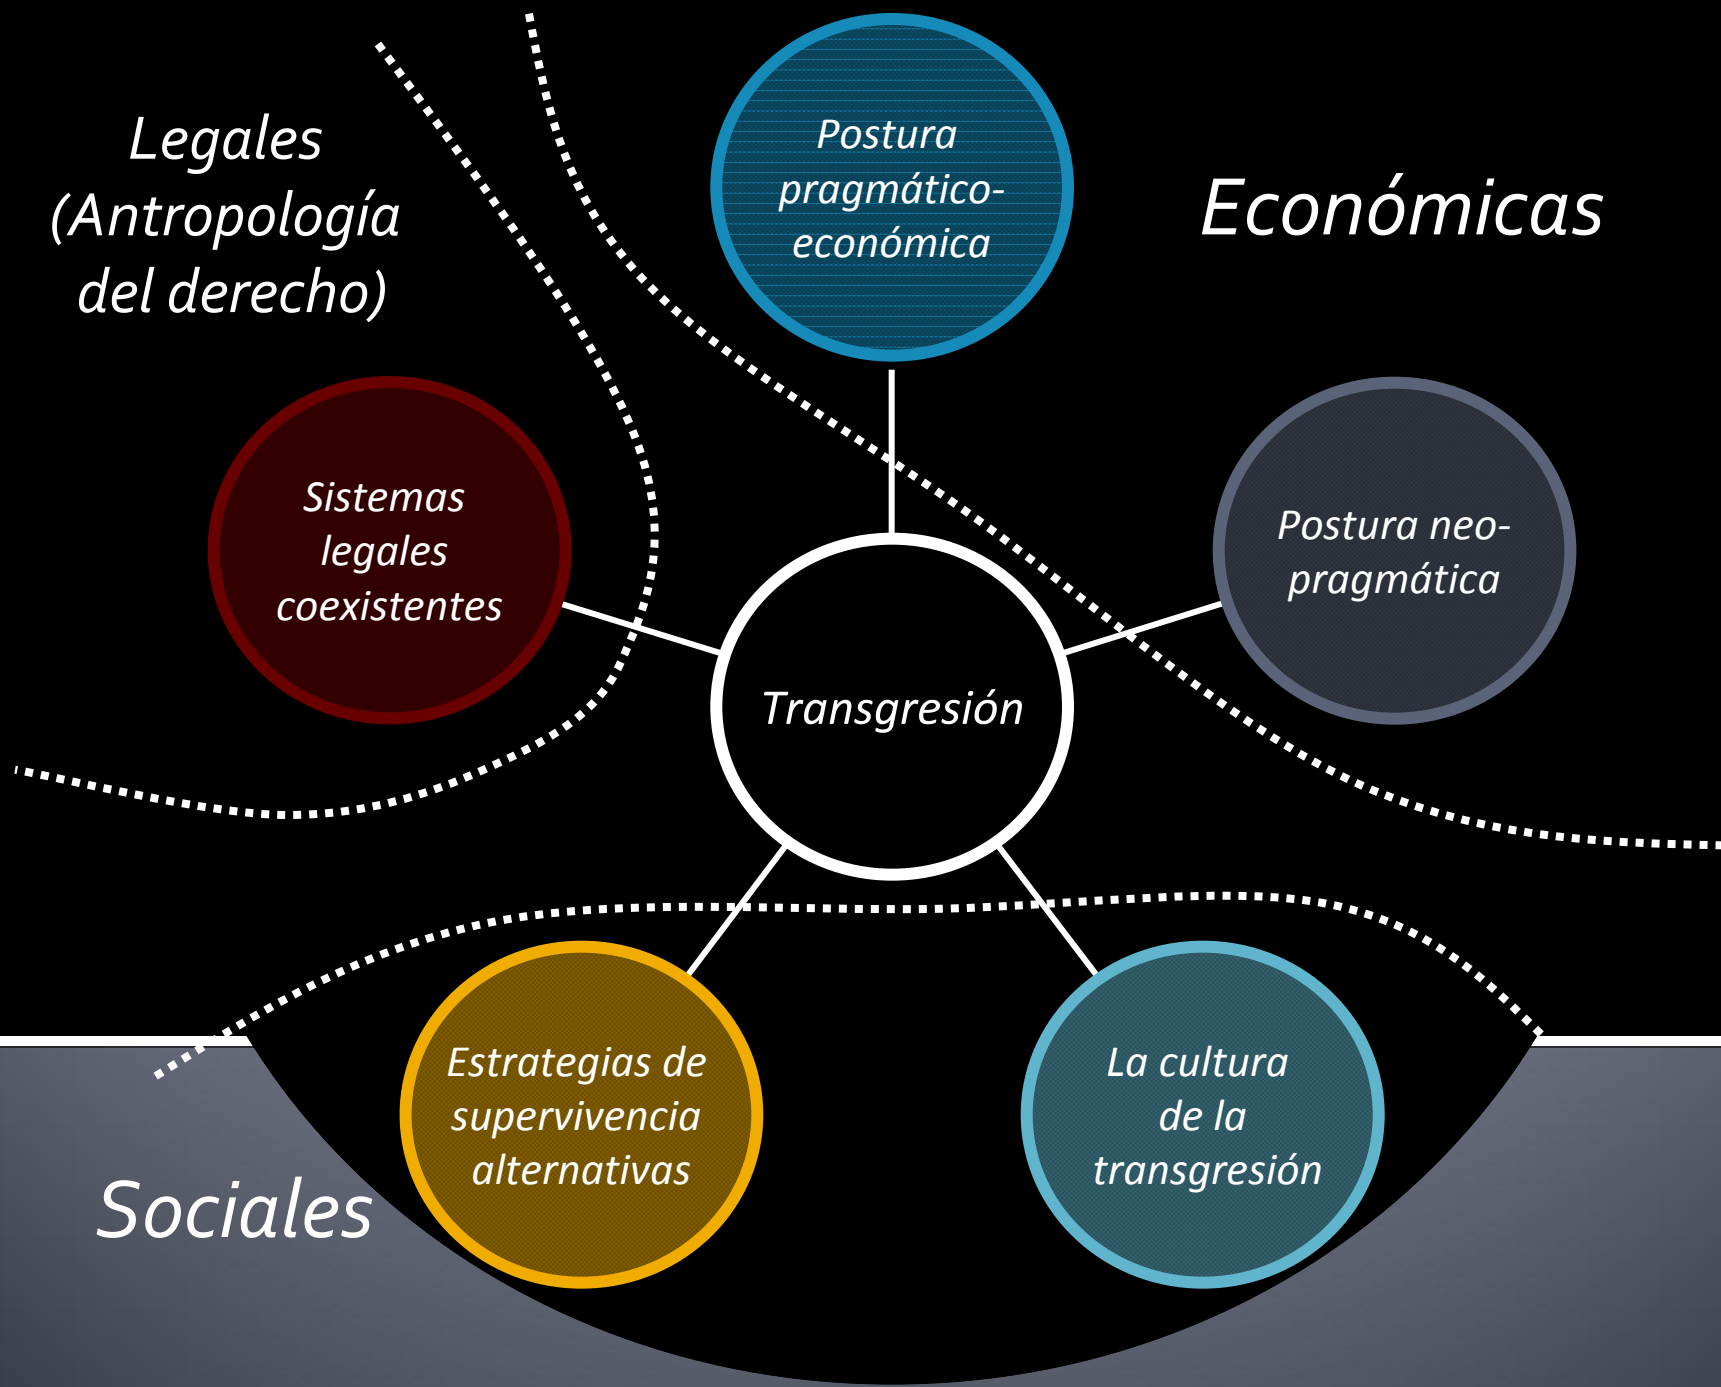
Legales (Antropología del derecho)

Postura pragmático-económica

Económicas

Sistemas legales coexistentes

Postura neo-pragmática

Transgresión

Estrategias de supervivencia alternativas

La cultura de la transgresión

Sociales